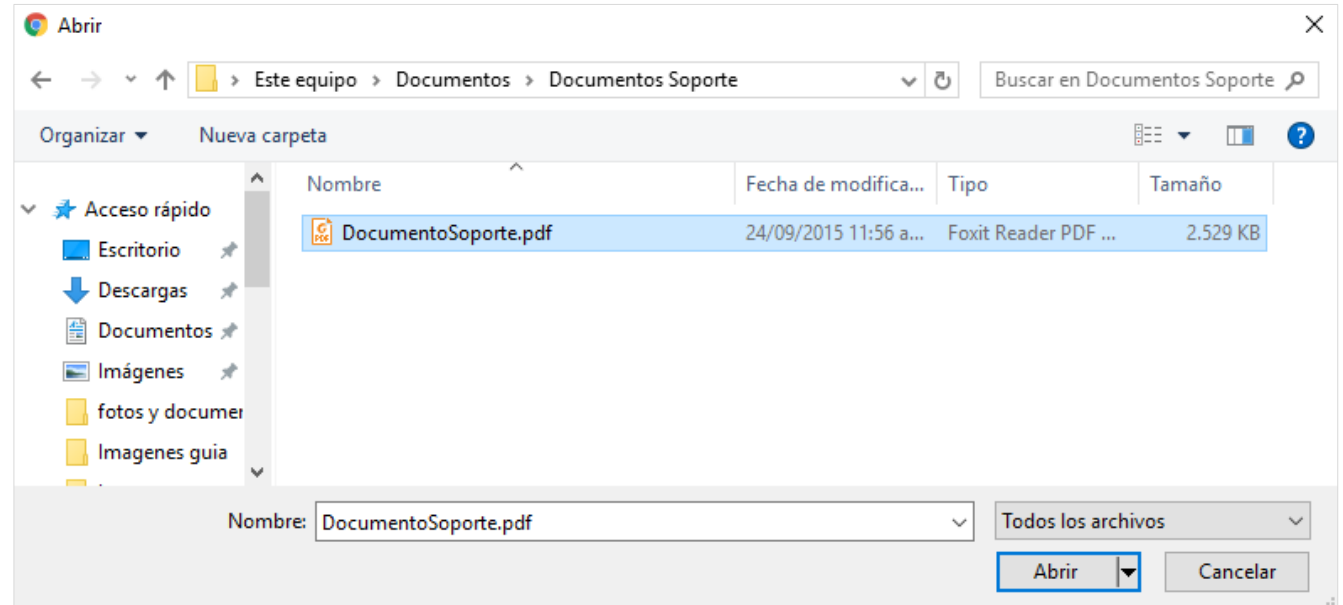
Abrir

Este equipo › Documentos › Documentos Soporte

Buscar en Documentos Soporte

Organizar ▾ Nueva carpeta

Acceso rápido
Escritorio
Descargas
Documentos
Imágenes
fotos y documer
Imagenes guia

| Nombre | Fecha de modifica... | Tipo | Tamaño |
|---|---|---|---|
| DocumentoSoporte.pdf | 24/09/2015 11:56 a... | Foxit Reader PDF ... | 2.529 KB |

Nombre: DocumentoSoporte.pdf

Todos los archivos

Abrir

Cancelar